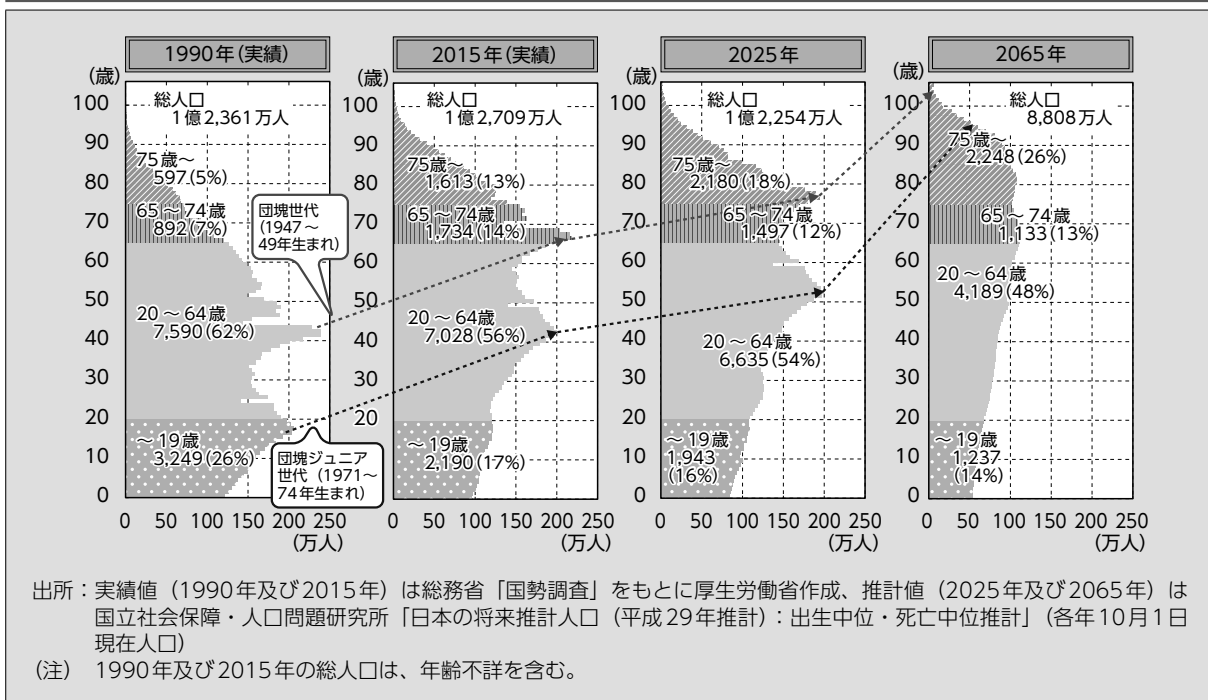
1990年(実績)

(歳)
100
90
80
70
60
50
40
30
20
10
0

総人口
1億2,361万人

75歳～
597(5%)

65～74歳
892(7%)

20～64歳
7,590(62%)

～19歳
3,249(26%)

0 50 100 150 200 250
(万人)

団塊世代
(1947～49年生まれ)

団塊ジュニア世代（1971～74年生まれ）

2015年(実績)

(歳)
100
90
80
70
60
50
40
30
20
10
0

総人口
1億2,709万人

75歳～
1,613(13%)

65～74歳
1,734(14%)

20～64歳
7,028(56%)

～19歳
2,190(17%)

0 50 100 150 200 250
(万人)

2025年

(歳)
100
90
80
70
60
50
40
30
20
10
0

総人口
1億2,254万人

75歳～
2,180(18%)

65～74歳
1,497(12%)

20～64歳
6,635(54%)

～19歳
1,943
(16%)

0 50 100 150 200 250
(万人)

2065年

(歳)
100
90
80
70
60
50
40
30
20
10
0

総人口
8,808万人

75歳～
2,248(26%)

65～74歳
1,133(13%)

20～64歳
4,189(48%)

～19歳
1,237
(14%)

0 50 100 150 200 250
(万人)

出所：実績値（1990年及び2015年）は総務省「国勢調査」をもとに厚生労働省作成、推計値（2025年及び2065年）は国立社会保障・人口問題研究所「日本の将来推計人口（平成29年推計）：出生中位・死亡中位推計」（各年10月1日現在人口）
（注） 1990年及び2015年の総人口は、年齢不詳を含む。